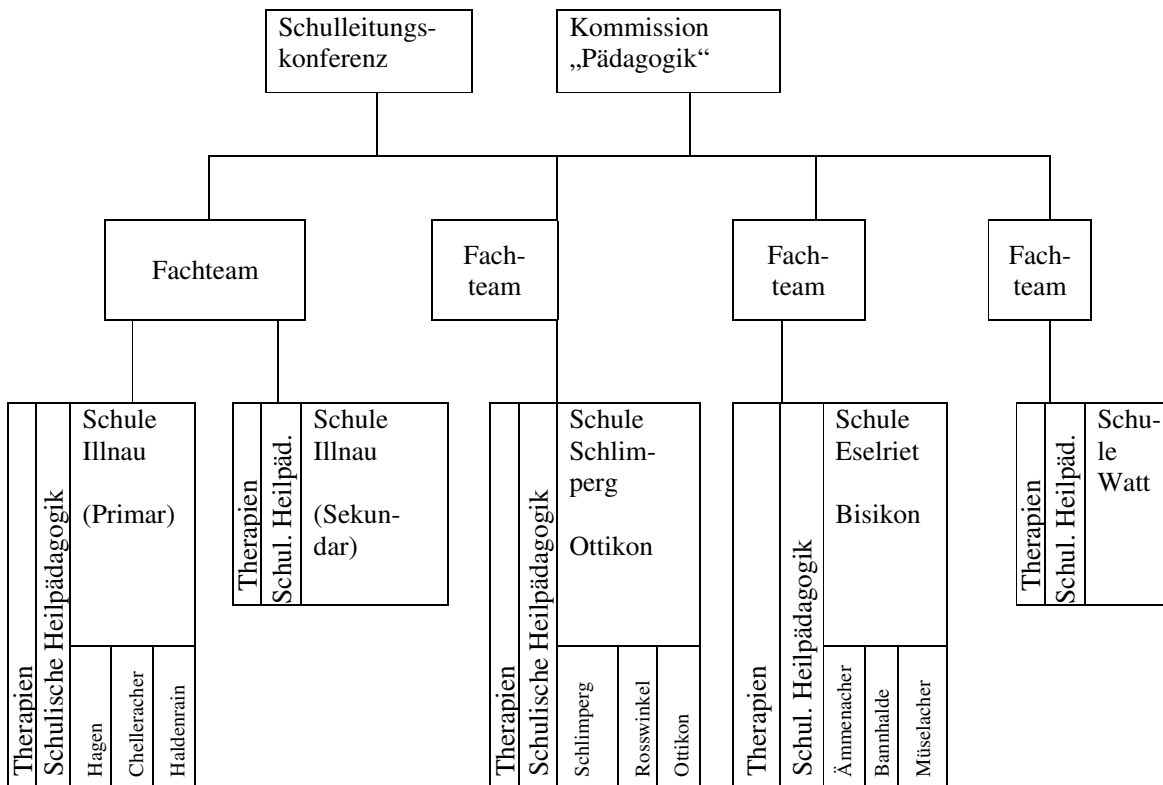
Schulleitungskonferenz

Kommission „Pädagogik“

Fachteam

Fachteam

Fachteam

Fachteam

Therapien
Schulische Heilpädagogik
Schule Illnau

(Primar)
Hagen
Chelleracher
Haldenrain

Therapien
Schul. Heilpäd.
Schule Illnau

(Sekundar)

Therapien
Schulische Heilpädagogik
Schule Schlimperg

Ottikon
Schlimperg
Rosswinkel
Ottikon

Therapien
Schul. Heilpädagogik
Schule Eselriet

Bisikon
Ämmenacher
Bannhalde
Müselacher

Therapien
Schul. Heilpäd.
Schule Watt